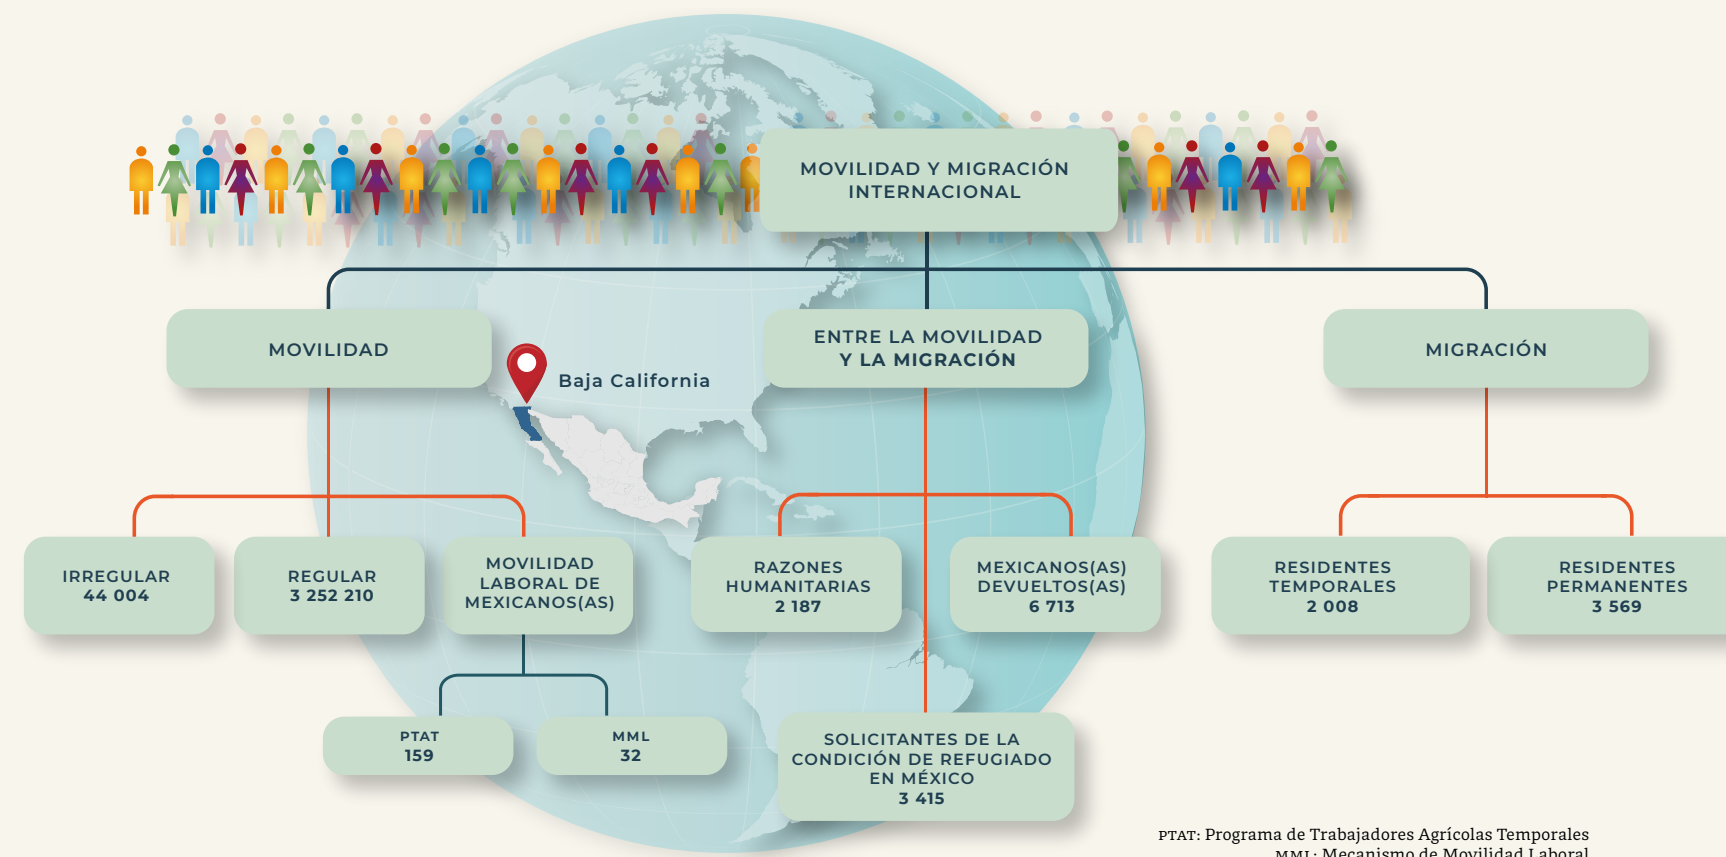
MOVILIDAD Y MIGRACIÓN INTERNACIONAL

MOVILIDAD

Baja California

ENTRE LA MOVILIDAD Y LA MIGRACIÓN

MIGRACIÓN

IRREGULAR
44 004

REGULAR
3 252 210

MOVILIDAD LABORAL DE MEXICANOS(AS)

RAZONES HUMANITARIAS
2 187

MEXICANOS(AS) DEVUELTOS(AS)
6 713

RESIDENTES TEMPORALES
2 008

RESIDENTES PERMANENTES
3 569

PTAT
159

MML
32

SOLICITANTES DE LA CONDICIÓN DE REFUGIADO EN MÉXICO
3 415

PTAT: Programa de Trabajadores Agrícolas Temporales
MML: Mecanismo de Movilidad Laboral